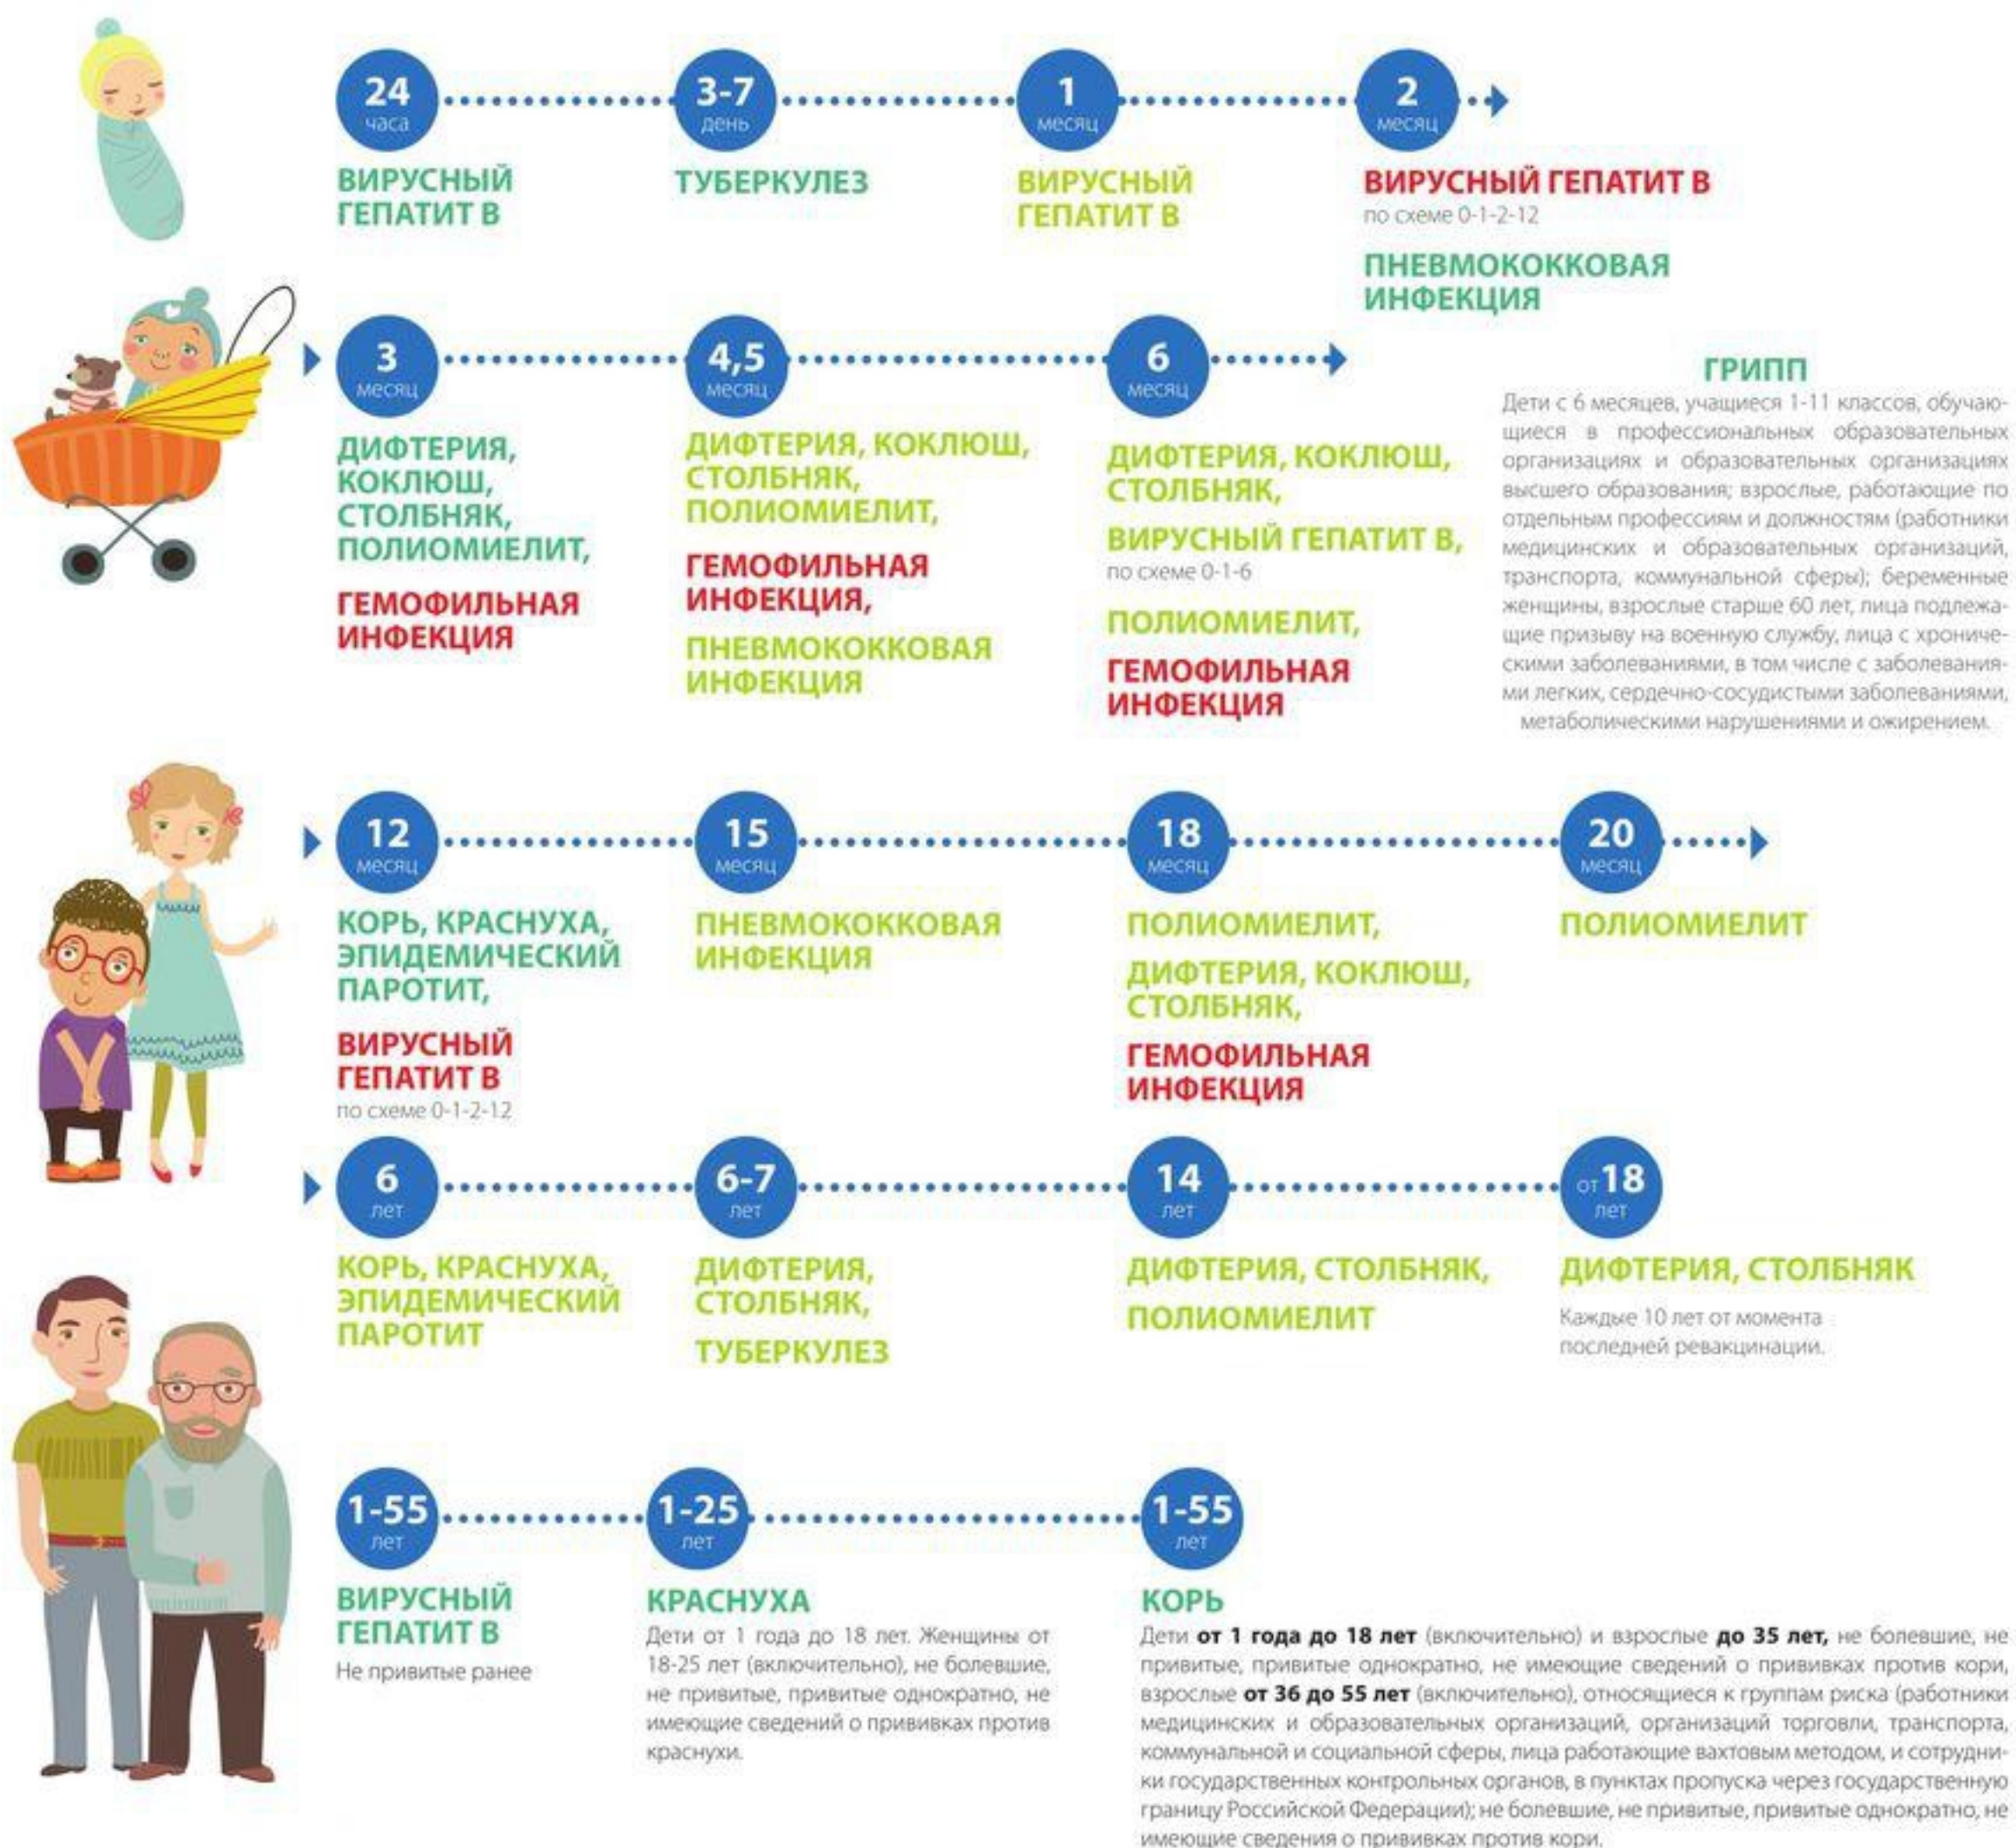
24 часа
ВИРУСНЫЙ ГЕПАТИТ В

3-7 день
ТУБЕРКУЛЕЗ

1 месяц
ВИРУСНЫЙ ГЕПАТИТ В

2 месяц
ВИРУСНЫЙ ГЕПАТИТ В
по схеме 0-1-2-12

ПНЕВМОКОККОВАЯ ИНФЕКЦИЯ

3 месяц
ДИФТЕРИЯ, КОКЛЮШ, СТОЛБНЯК, ПОЛИОМИЕЛИТ,

ГЕМОФИЛЬНАЯ ИНФЕКЦИЯ

4,5 месяц
ДИФТЕРИЯ, КОКЛЮШ, СТОЛБНЯК, ПОЛИОМИЕЛИТ,

ГЕМОФИЛЬНАЯ ИНФЕКЦИЯ,

ПНЕВМОКОККОВАЯ ИНФЕКЦИЯ

6 месяц
ДИФТЕРИЯ, КОКЛЮШ, СТОЛБНЯК,

ВИРУСНЫЙ ГЕПАТИТ В,
по схеме 0-1-6

ПОЛИОМИЕЛИТ,

ГЕМОФИЛЬНАЯ ИНФЕКЦИЯ

ГРИПП
Дети с 6 месяцев, учащиеся 1-11 классов, обучающиеся в профессиональных образовательных организациях и образовательных организациях высшего образования; взрослые, работающие по отдельным профессиям и должностям (работники медицинских и образовательных организаций, транспорта, коммунальной сферы); беременные женщины, взрослые старше 60 лет, лица подлежащие призыву на военную службу, лица с хроническими заболеваниями, в том числе с заболеваниями легких, сердечно-сосудистыми заболеваниями, метаболическими нарушениями и ожирением.

12 месяц
КОРЬ, КРАСНУХА, ЭПИДЕМИЧЕСКИЙ ПАРОТИТ,

ВИРУСНЫЙ ГЕПАТИТ В
по схеме 0-1-2-12

15 месяц
ПНЕВМОКОККОВАЯ ИНФЕКЦИЯ

18 месяц
ПОЛИОМИЕЛИТ,

ДИФТЕРИЯ, КОКЛЮШ, СТОЛБНЯК,

ГЕМОФИЛЬНАЯ ИНФЕКЦИЯ

20 месяц
ПОЛИОМИЕЛИТ

6 лет
КОРЬ, КРАСНУХА, ЭПИДЕМИЧЕСКИЙ ПАРОТИТ

6-7 лет
ДИФТЕРИЯ, СТОЛБНЯК,

ТУБЕРКУЛЕЗ

14 лет
ДИФТЕРИЯ, СТОЛБНЯК,

ПОЛИОМИЕЛИТ

от 18 лет
ДИФТЕРИЯ, СТОЛБНЯК
Каждые 10 лет от момента последней ревакцинации.

1-55 лет
ВИРУСНЫЙ ГЕПАТИТ В
Не привитые ранее

1-25 лет
КРАСНУХА
Дети от 1 года до 18 лет. Женщины от 18-25 лет (включительно), не болевшие, не привитые, привитые однократно, не имеющие сведений о прививках против краснухи.

1-55 лет
КОРЬ
Дети **от 1 года до 18 лет** (включительно) и взрослые **до 35 лет,** не болевшие, не привитые, привитые однократно, не имеющие сведений о прививках против кори, взрослые **от 36 до 55 лет** (включительно), относящиеся к группам риска (работники медицинских и образовательных организаций, организаций торговли, транспорта, коммунальной и социальной сферы, лица работающие вахтовым методом, и сотрудники государственных контрольных органов, в пунктах пропуска через государственную границу Российской Федерации); не болевшие, не привитые, привитые однократно, не имеющие сведения о прививках против кори.